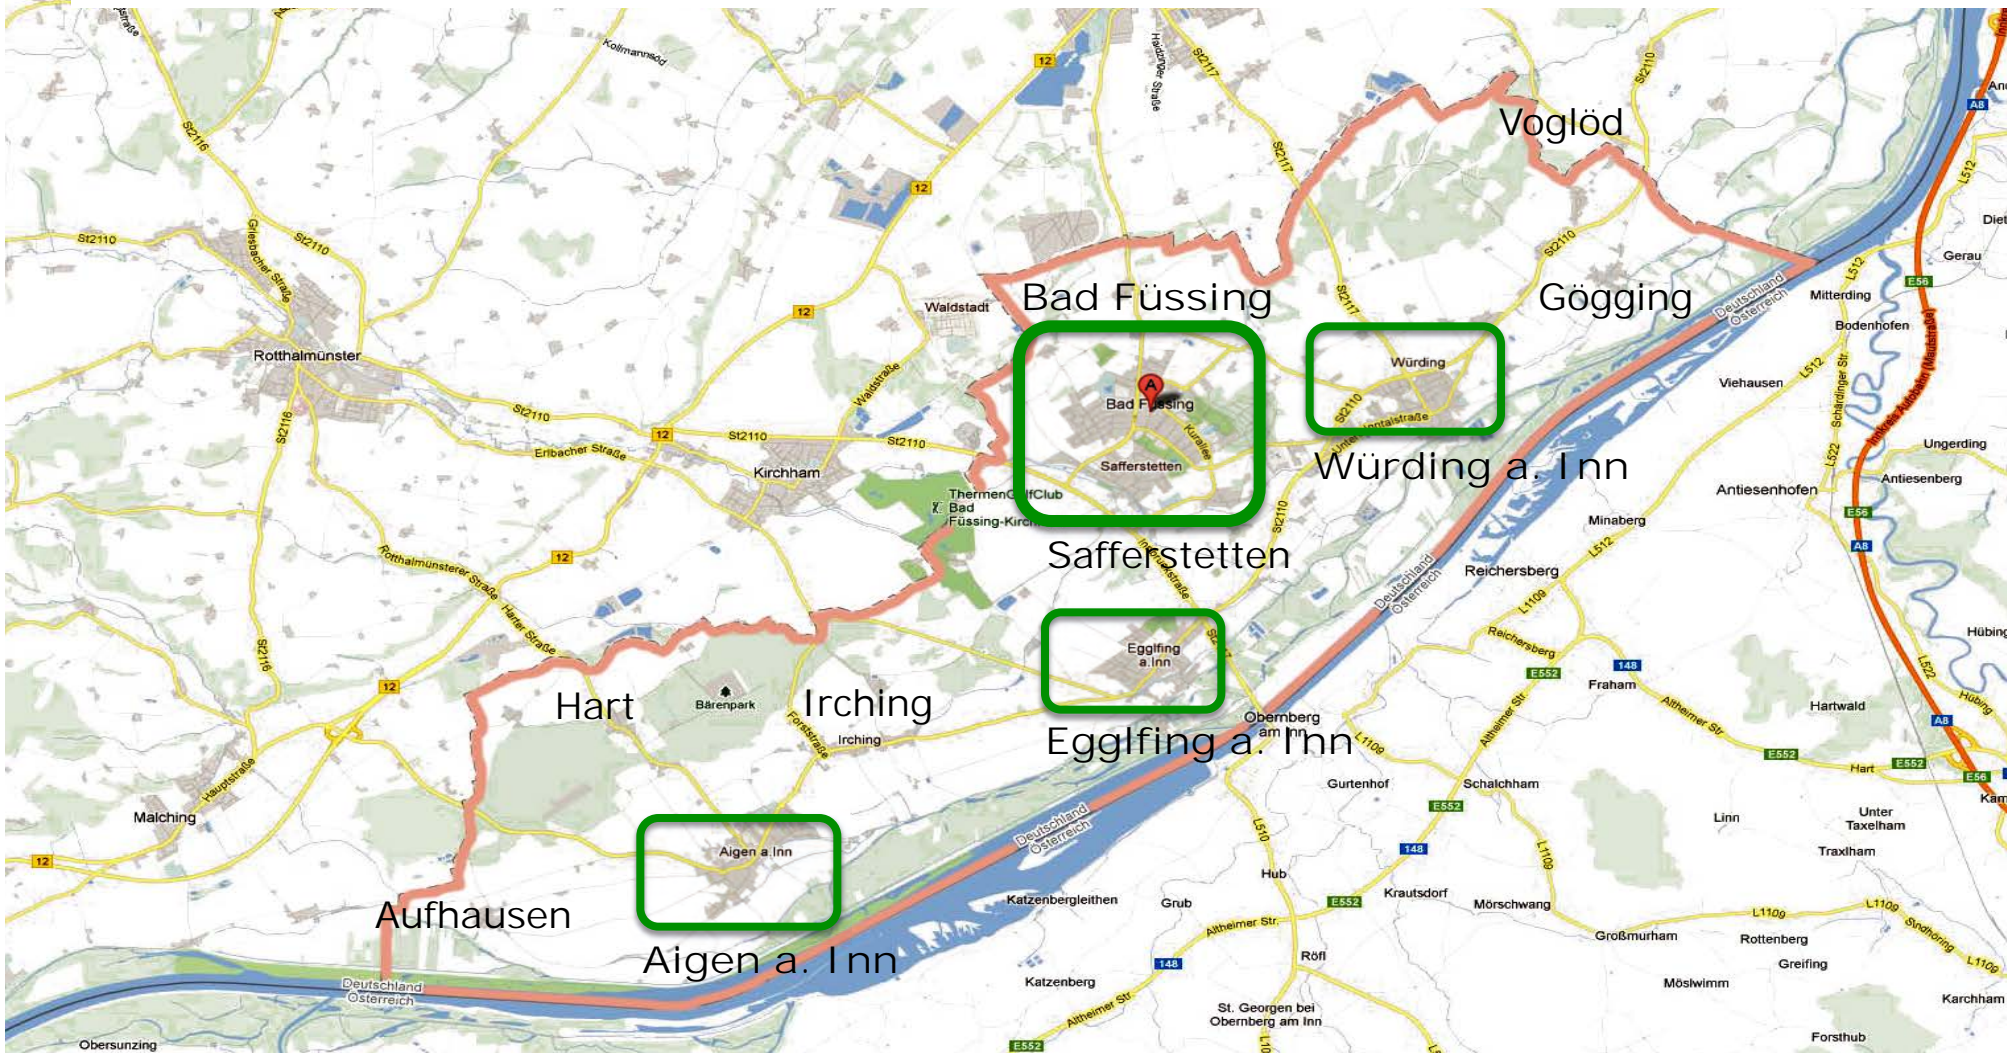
Voglöd
Bad Füssing
Gögging
Würding
Bad Füssing
Safferstetten
Würding a. Inn
Safferstetten
Egglfing a.Inn
Hart
Irching
Egglfing a. Inn
Aigen a. Inn
Aufhausen
Aigen a. Inn

Kollmannsöd
St2116
St2110
St2110
Griesbacher Straße
St2110
Rotthalmünster
St2116
St2110
Erlbacher Straße
12
St2110
St2110
Kirchham
Waldstadt
Waldstraße
12
12
12
St2117
St2117
Haidinger Straße
St2110
St2110
ThermenGolfClub Bad Füssing-Kirchham
Kurallee
Innstraße
Rotthalmünster Straße
Harter Straße
12
St2116
12
Bärenpark
Forststraße
Irching
Hauptstraße
Malching
12
Obernberg am Inn
Deutschland Österreich
Deutschland Österreich
Deutschland Österreich
Deutschland Österreich
Deutschland Österreich
Mitterding
Bodenhofen
Viehausen
Antiesenhofen
Minaberg
Reichersberg
Reichersberg
L1109
L512
E552
148
Fraham
Altheimer Str.
Hartwald
Gerau
Ungerding
Antiesenberg
Innkreis Autobahn
A8
E56
Hübing
Hart
Schalchham
Gurtenhof
L1109
L510
E552
148
Hub
Unter Taxelham
Traxlham
Linn
Krautsdorf
Mörschwang
Großmurham
Rottenberg
Greifing
Möslwimm
Karchham
Forsthub
L1109
L1109
Sindhöring
Katzenbergleithen
Grub
Altheimer Str.
E552
148
Röfl
Katzenberg
Altheimer Str.
St. Georgen bei Obernberg am Inn
E552
Obersunzing